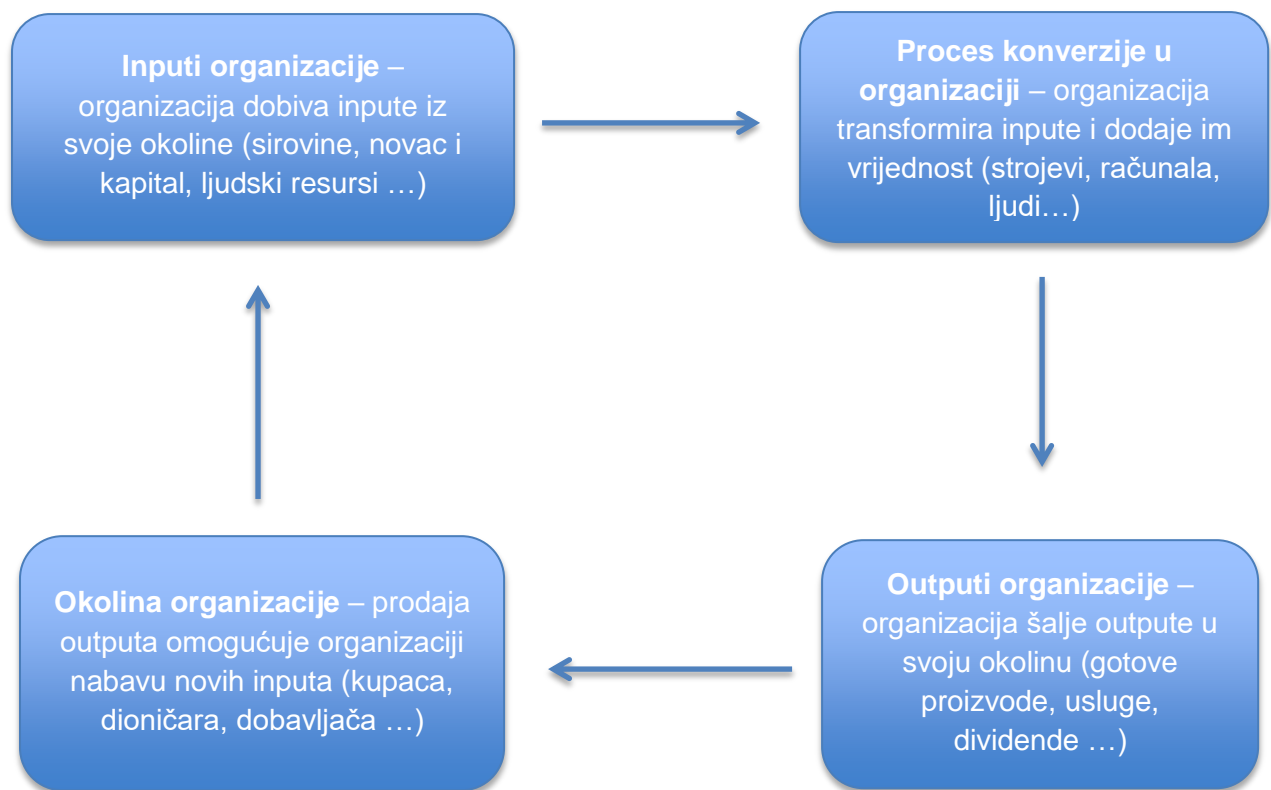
**Inputi organizacije** – organizacija dobiva inpute iz svoje okoline (sirovine, novac i kapital, ljudski resursi …)

**Proces konverzije u organizaciji** – organizacija transformira inpute i dodaje im vrijednost (strojevi, računala, ljudi…)

**Outputi organizacije** – organizacija šalje outpute u svoju okolinu (gotove proizvode, usluge, dividende …)

**Okolina organizacije** – prodaja outputa omogućuje organizaciji nabavu novih inputa (kupaca, dioničara, dobavljača …)